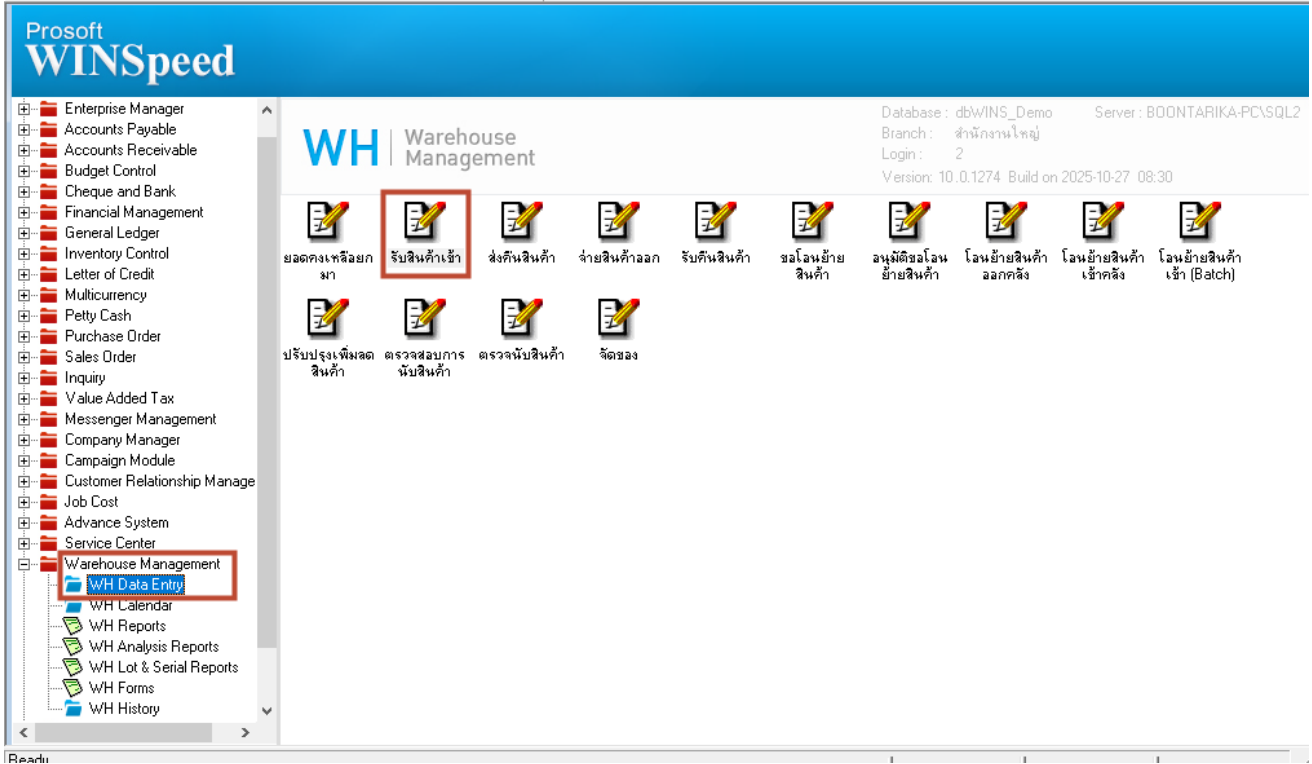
Prosoft
WINSpeed

Enterprise Manager
Accounts Payable
Accounts Receivable
Budget Control
Cheque and Bank
Financial Management
General Ledger
Inventory Control
Letter of Credit
Multicurrency
Petty Cash
Purchase Order
Sales Order
Inquiry
Value Added Tax
Messenger Management
Company Manager
Campaign Module
Customer Relationship Manage
Job Cost
Advance System
Service Center
Warehouse Management
WH Data Entry
WH Calendar
WH Reports
WH Analysis Reports
WH Lot & Serial Reports
WH Forms
WH History

WH | Warehouse Management

Database : dbWINS_Demo Server : BOONTARIKA-PC\SQL2
Branch : สำนักงานใหญ่
Login : 2
Version: 10.0.1274 Build on 2025-10-27 08:30

ยอดคงเหลือยกมา
รับสินค้าเข้า
ส่งคืนสินค้า
จ่ายสินค้าออก
รับคืนสินค้า
ขอโอนย้ายสินค้า
อนุมัติขอโอนย้ายสินค้า
โอนย้ายสินค้าออกคลัง
โอนย้ายสินค้าเข้าคลัง
โอนย้ายสินค้าเข้า (Batch)
ปรับปรุงเพิ่มลดสินค้า
ตรวจสอบการนับสินค้า
ตรวจนับสินค้า
จัดของ

Ready